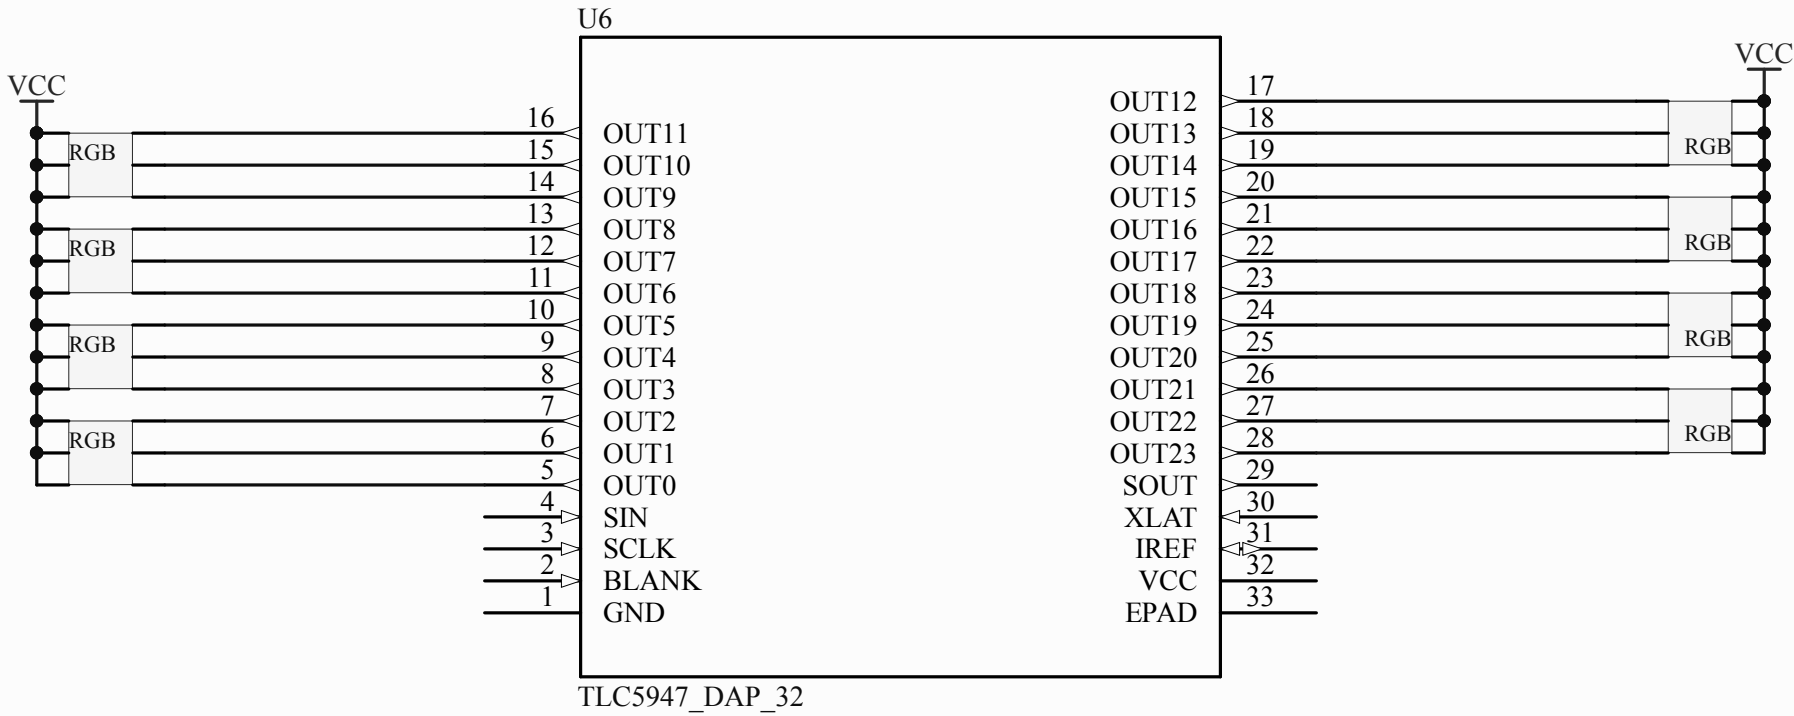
U6

VCC

RGB

RGB

RGB

RGB

16 OUT11
15 OUT10
14 OUT9
13 OUT8
12 OUT7
11 OUT6
10 OUT5
9 OUT4
8 OUT3
7 OUT2
6 OUT1
5 OUT0
4 SIN
3 SCLK
2 BLANK
1 GND

OUT12 17
OUT13 18
OUT14 19
OUT15 20
OUT16 21
OUT17 22
OUT18 23
OUT19 24
OUT20 25
OUT21 26
OUT22 27
OUT23 28
SOUT 29
XLAT 30
IREF 31
VCC 32
EPAD 33

VCC

RGB

RGB

RGB

RGB

TLC5947_DAP_32